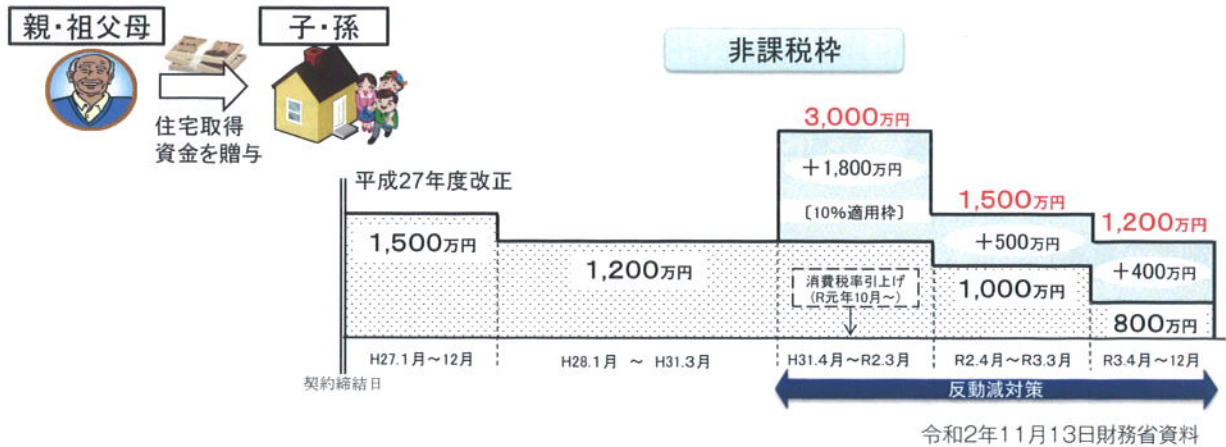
親・祖父母

子・孫

住宅取得資金を贈与

非課税枠

平成27年度改正

3,000万円

+1,800万円

〔10%適用枠〕

1,500万円

1,500万円

+500万円

1,200万円

+400万円

1,200万円

消費税率引上げ (R元年10月~)

1,000万円

800万円

契約締結日

H27.1月~12月

H28.1月 ~ H31.3月

H31.4月~R2.3月

R2.4月~R3.3月

R3.4月~12月

反動減対策

令和2年11月13日財務省資料